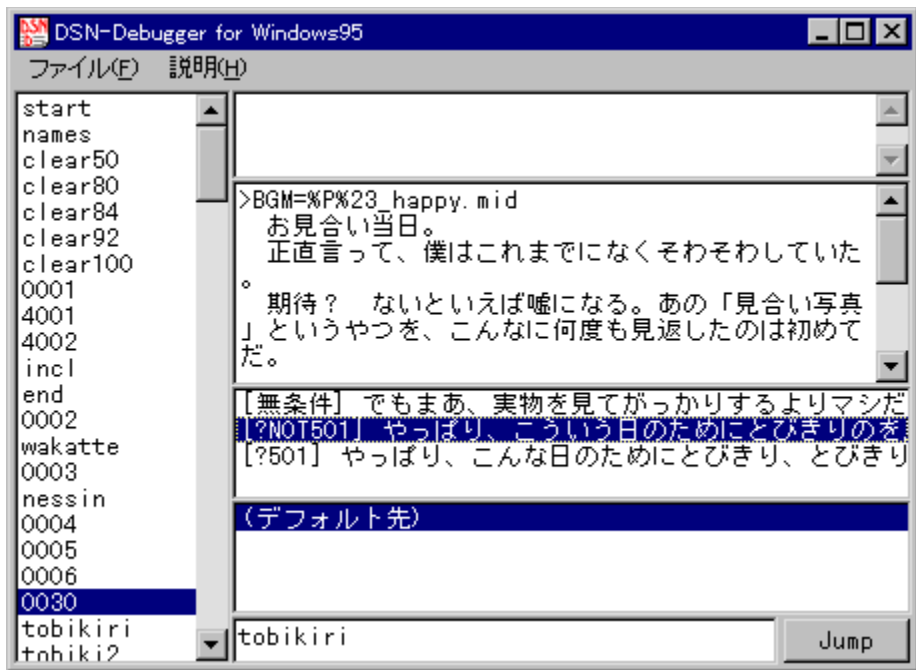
DSN-Debugger for Windows95

ファイル(F) 説明(H)

start
names
clear50
clear80
clear84
clear92
clear100
0001
4001
4002
incl
end
0002
wakatte
0003
nessin
0004
0005
0006
0030
tobikiri
tobiki2

>BGM=%P%23_happy.mid
お見合い当日。
正直言って、僕はこれまでになくそわそわしていた。
期待？ ないといえば嘘になる。あの「見合い写真」というやつを、こんなに何度も見返したのは初めてだ。

[無条件] でもまあ、実物を見てがっかりするよりマシだ
[?NOT501] やっぱり、こういう日のためにとびきりのを
[?501] やっぱり、こんな日のためにとびきり、とびきり

(デフォルト先)

tobikiri

Jump